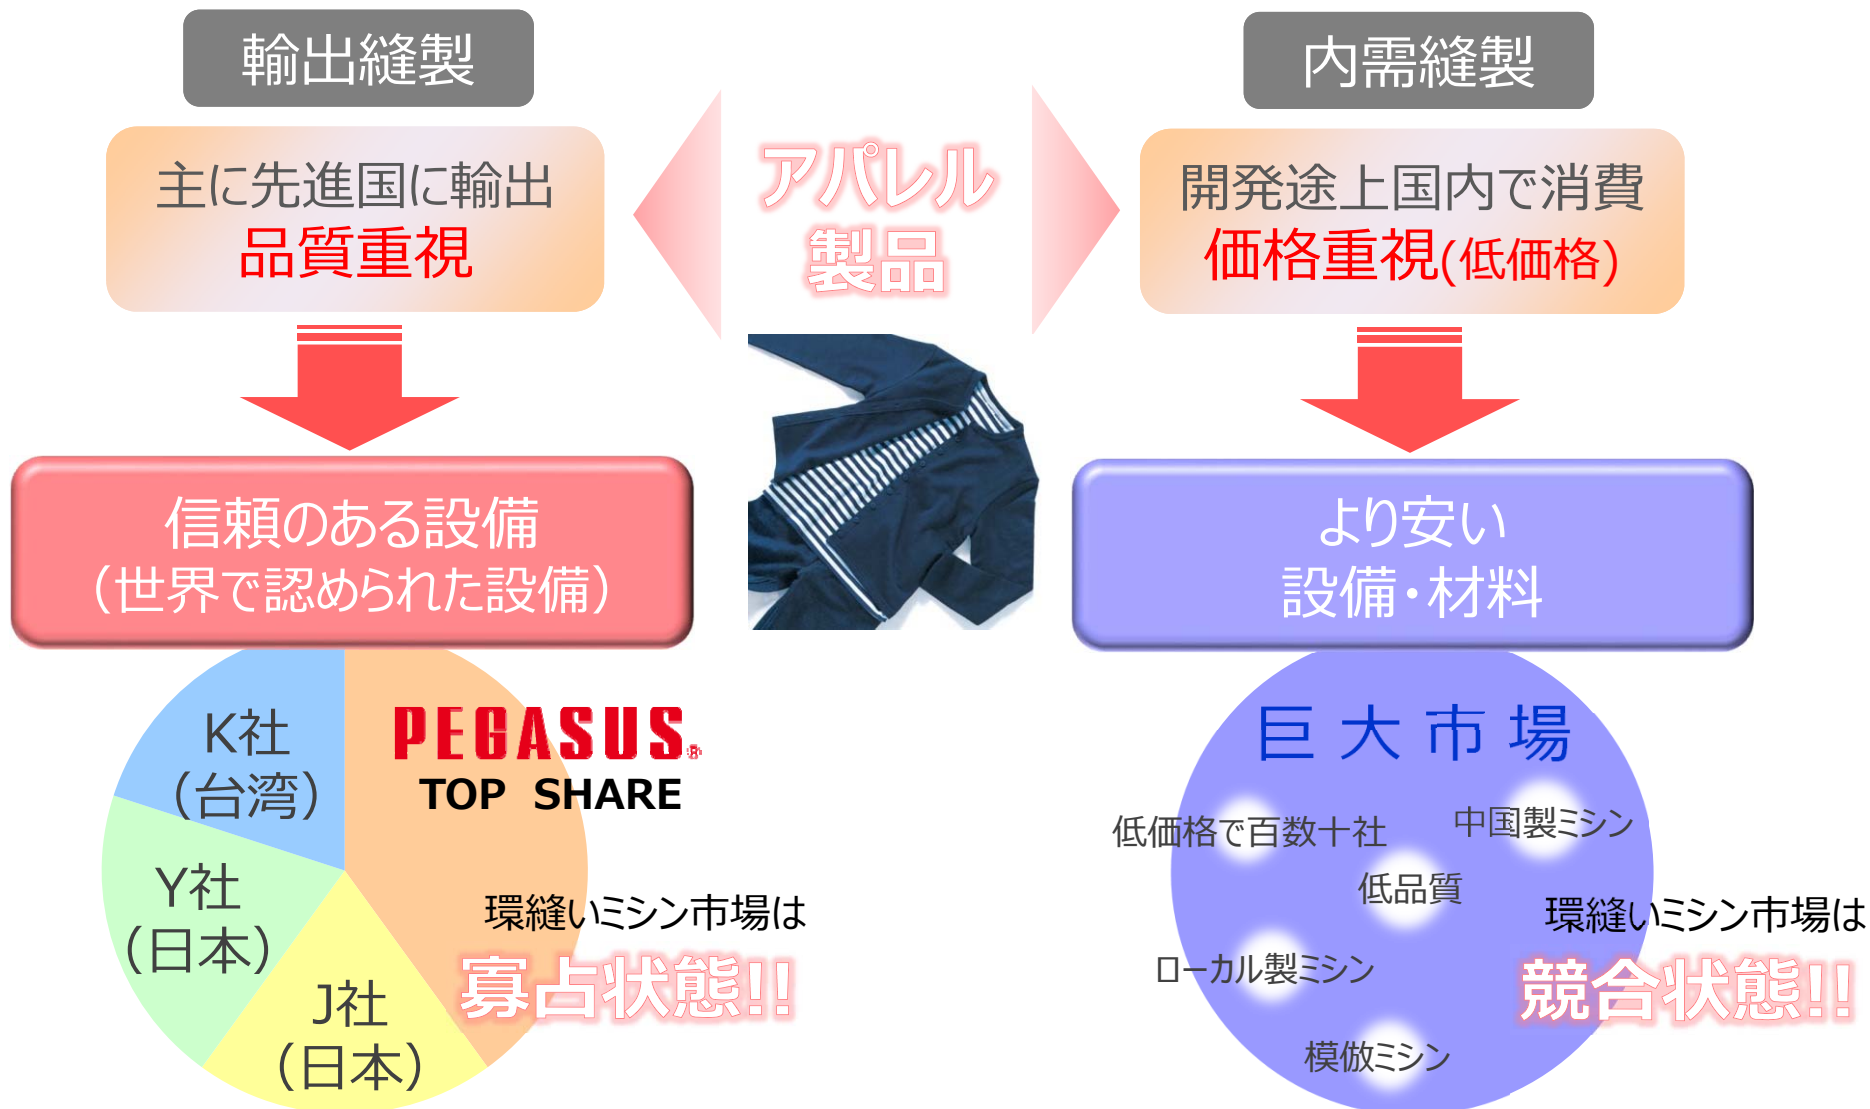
輸出縫製

主に先進国に輸出
品質重視

信頼のある設備
(世界で認められた設備)

K社
(台湾)

PEGASUS
TOP SHARE

Y社
(日本)

J社
(日本)

環縫いミシン市場は
寡占状態!!

アパレル
製品

内需縫製

開発途上国内で消費
価格重視(低価格)

より安い
設備・材料

巨大市場

低価格で百数十社

中国製ミシン

低品質

ローカル製ミシン

模倣ミシン

環縫いミシン市場は
競合状態!!